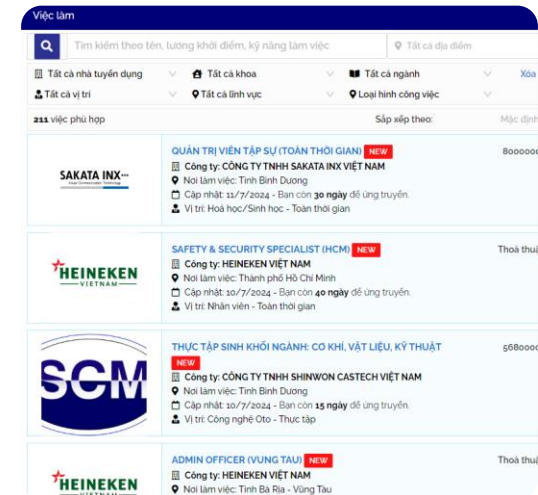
Việc làm

Tìm kiếm theo tên, lương khởi điểm, kỹ năng làm việc | Tất cả địa điểm

Tất cả nhà tuyển dụng | Tất cả khoa | Tất cả ngành | Xóa
Tất cả vị trí | Tất cả lĩnh vực | Loại hình công việc

211 việc phù hợp | Sắp xếp theo: | Mặc định

SAKATA INX
QUẢN TRỊ VIÊN TẬP SỰ (TOÀN THỜI GIAN) NEW
8000000
Công ty: CÔNG TY TNHH SAKATA INX VIỆT NAM
Nơi làm việc: Tỉnh Bình Dương
Cập nhật: 11/7/2024 - Bạn còn 30 ngày để ứng tuyển.
Vị trí: Hoá học/Sinh học - Toàn thời gian

HEINEKEN VIETNAM
SAFETY & SECURITY SPECIALIST (HCM) NEW
Thoả thuậ
Công ty: HEINEKEN VIỆT NAM
Nơi làm việc: Thành phố Hồ Chí Minh
Cập nhật: 10/7/2024 - Bạn còn 40 ngày để ứng tuyển.
Vị trí: Nhân viên - Toàn thời gian

SCM
THỰC TẬP SINH KHỐI NGÀNH: CƠ KHÍ, VẬT LIỆU, KỸ THUẬT NEW
568000
Công ty: CÔNG TY TNHH SHINWON CASTECH VIỆT NAM
Nơi làm việc: Tỉnh Bình Dương
Cập nhật: 10/7/2024 - Bạn còn 15 ngày để ứng tuyển.
Vị trí: Công nghệ Oto - Thực tập

HEINEKEN
ADMIN OFFICER (VUNG TAU) NEW
Thoả thuậ
Công ty: HEINEKEN VIỆT NAM
Nơi làm việc: Tỉnh Bà Rịa - Vũng Tàu